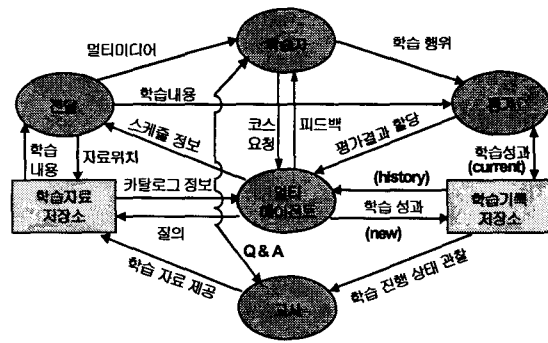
멀티미디어

학습자

학습 행위

전달

학습내용

평가

스케줄 정보

코스 요청

피드백

평가결과 할당

학습성과 (current)

학습 내용

자료위치

학습자료 저장소

카탈로그 정보

멀티 에이전트

(history)

학습 성과

학습기록 저장소

(new)

질의

Q & A

학습 자료 제공

교사

학습 진행 상태 관찰